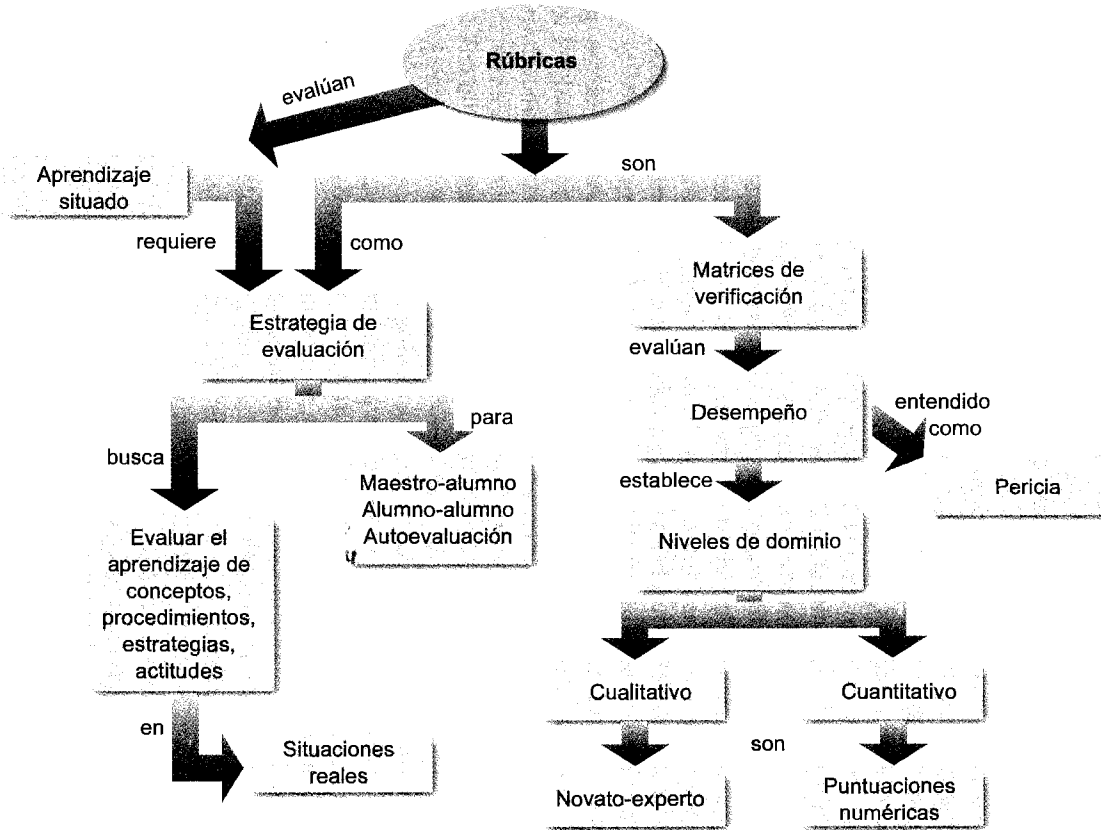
Rúbricas

evalúan

Aprendizaje situado

son

requiere

como

Estrategia de evaluación

Matrices de verificación

evalúan

Desempeño

entendido como

Pericia

para

busca

Maestro-alumno
Alumno-alumno
Autoevaluación

establece

Niveles de dominio

Evaluar el aprendizaje de conceptos, procedimientos, estrategias, actitudes

Cualitativo

Cuantitativo

en

Situaciones reales

son

Novato-experto

Puntuaciones numéricas